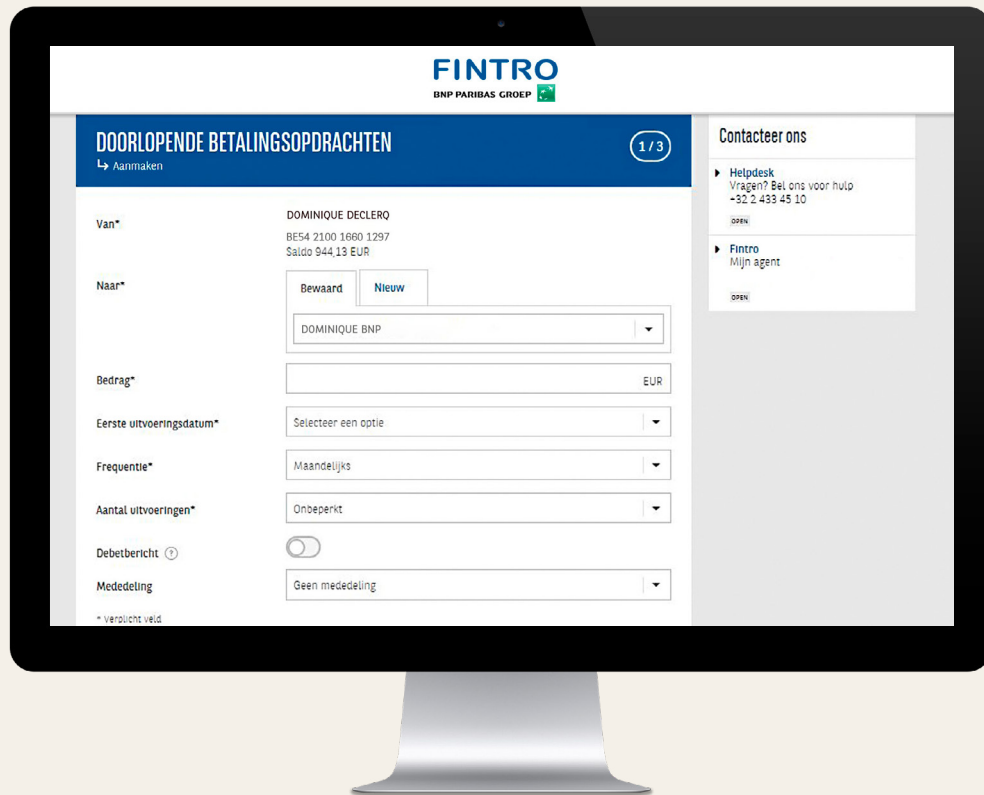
FINTRO
BNP PARIBAS GROEP

DOORLOPENDE BETALINGSOPDRACHTEN
↳ Aanmaken

1/3

Van*
DOMINIQUE DECLERQ
BE54 2100 1660 1297
Saldo 944,13 EUR

Naar*
Bewaard
Nieuw
DOMINIQUE BNP

Bedrag*
EUR

Eerste uitvoeringsdatum*
Selecteer een optie

Frequentie*
Maandelijks

Aantal uitvoeringen*
Onbeperkt

Debetbericht

Mededeling
Geen mededeling

* verplicht veld

Contacteer ons

Helpdesk
Vragen? Bel ons voor hulp
+32 2 433 45 10
OPEN

Fintro
Mijn agent
OPEN